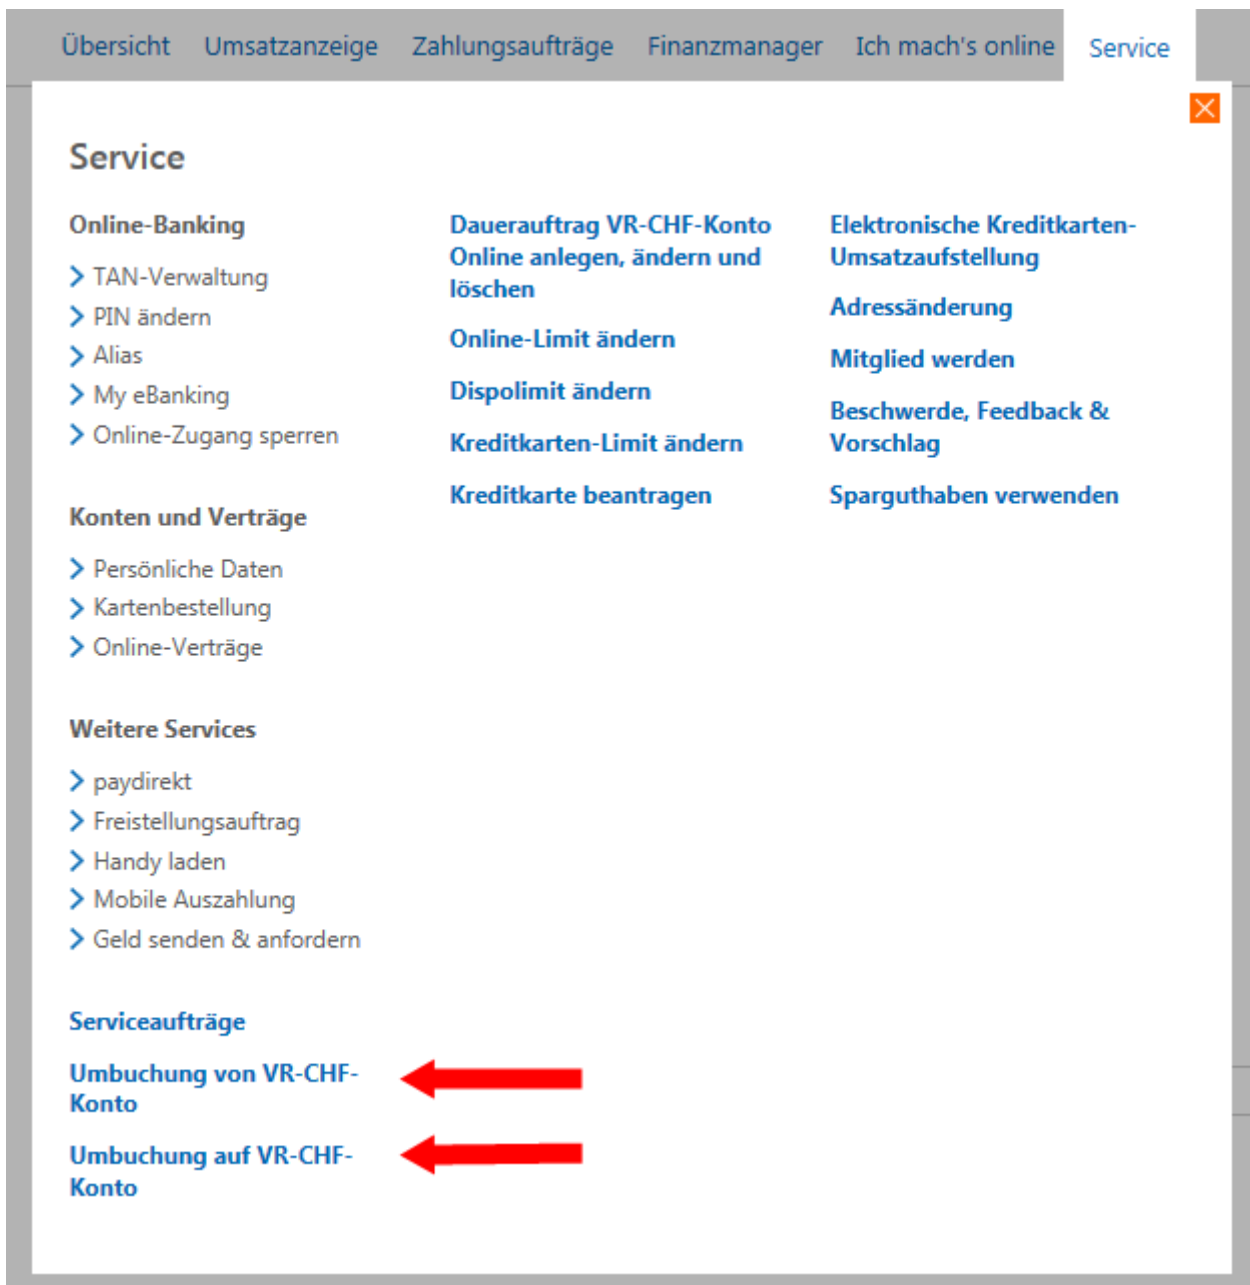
Übersicht Umsatzanzeige Zahlungsaufträge Finanzmanager Ich mach's online Service

Service

Online-Banking

TAN-Verwaltung
PIN ändern
Alias
My eBanking
Online-Zugang sperren

Konten und Verträge

Persönliche Daten
Kartenbestellung
Online-Verträge

Weitere Services

paydirekt
Freistellungsauftrag
Handy laden
Mobile Auszahlung
Geld senden & anfordern

Serviceaufträge

Umbuchung von VR-CHF-Konto

Umbuchung auf VR-CHF-Konto

Dauerauftrag VR-CHF-Konto Online anlegen, ändern und löschen

Online-Limit ändern

Dispolimit ändern

Kreditkarten-Limit ändern

Kreditkarte beantragen

Elektronische Kreditkarten-Umsatzaufstellung

Adressänderung

Mitglied werden

Beschwerde, Feedback & Vorschlag

Sparguthaben verwenden